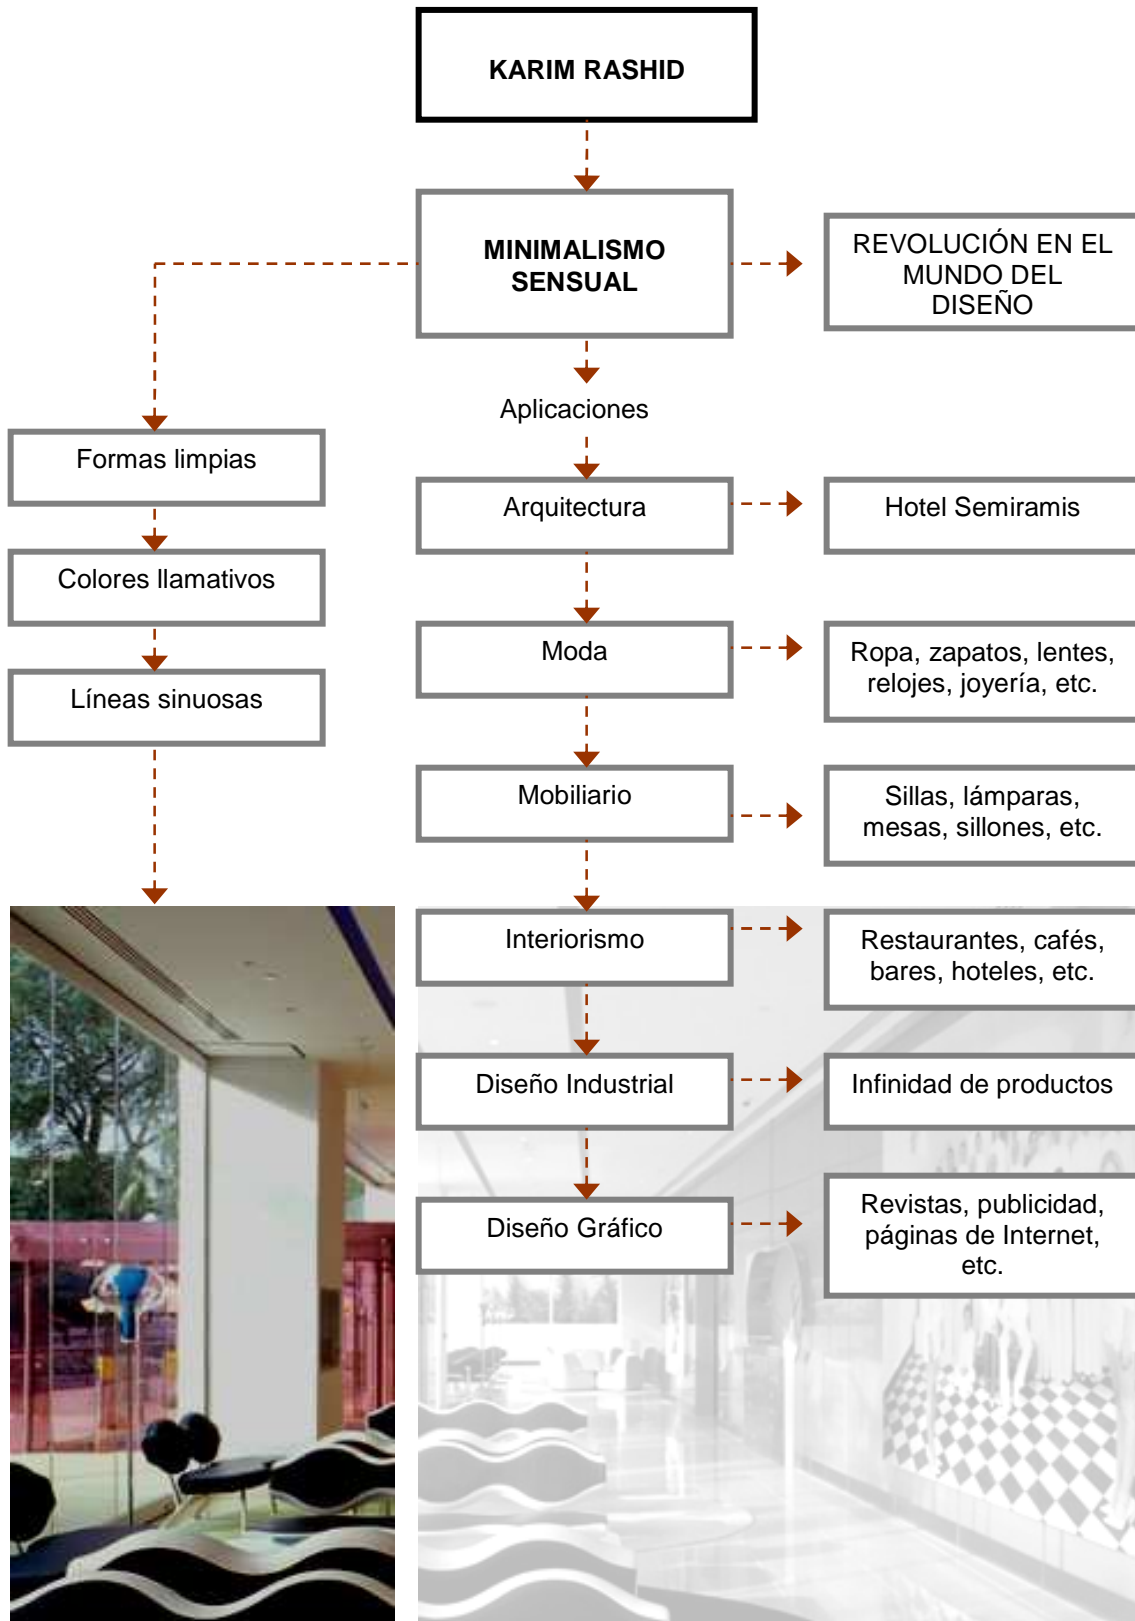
KARIM RASHID

MINIMALISMO SENSUAL

REVOLUCIÓN EN EL MUNDO DEL DISEÑO

Formas limpias

Colores llamativos

Líneas sinuosas

Aplicaciones

Arquitectura

Hotel Semiramis

Moda

Ropa, zapatos, lentes, relojes, joyería, etc.

Mobiliario

Sillas, lámparas, mesas, sillones, etc.

Interiorismo

Restaurantes, cafés, bares, hoteles, etc.

Diseño Industrial

Infinidad de productos

Diseño Gráfico

Revistas, publicidad, páginas de Internet, etc.